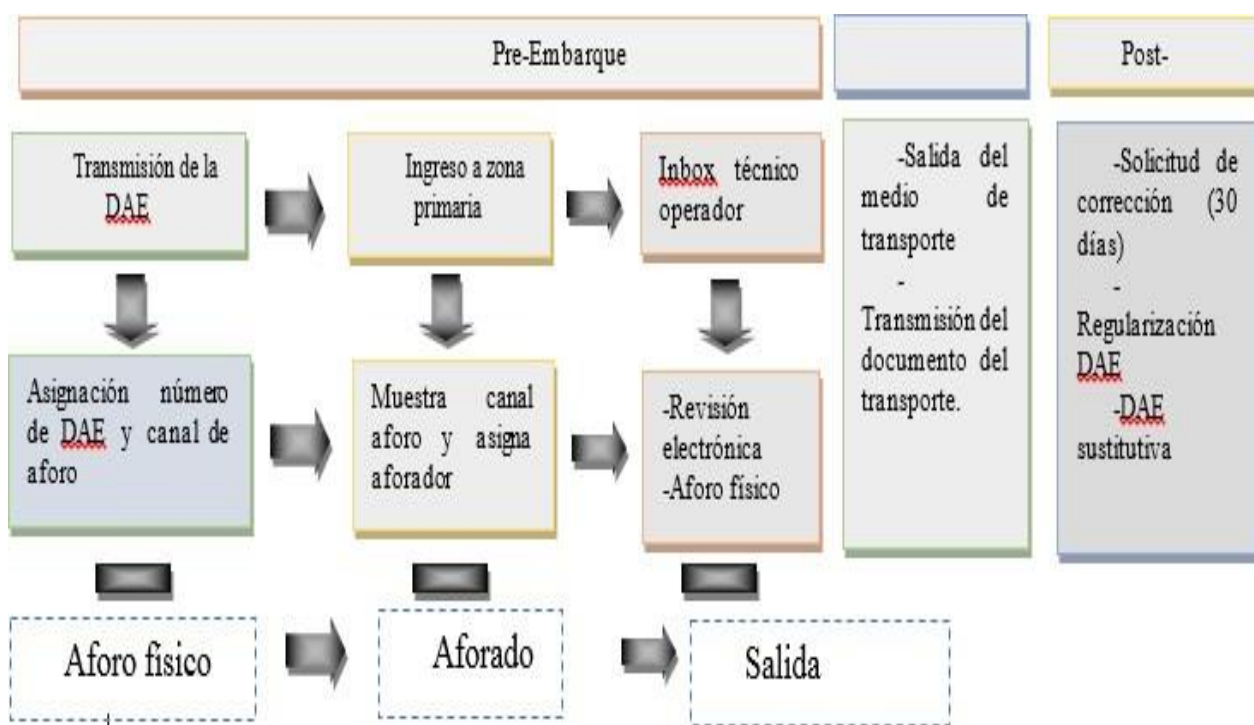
Pre-Embarque

Post-

Transmisión de la DAE

Ingreso a zona primaria

Inbox técnico operador

-Salida del medio de transporte
-
Transmisión del documento del transporte.

-Solicitud de corrección (30 días)
-
Regularización DAE
-DAE sustitutiva

Asignación número de DAE y canal de aforo

Muestra canal aforo y asigna aforador

-Revisión electrónica
-Aforo físico

Aforo físico

Aforado

Salida